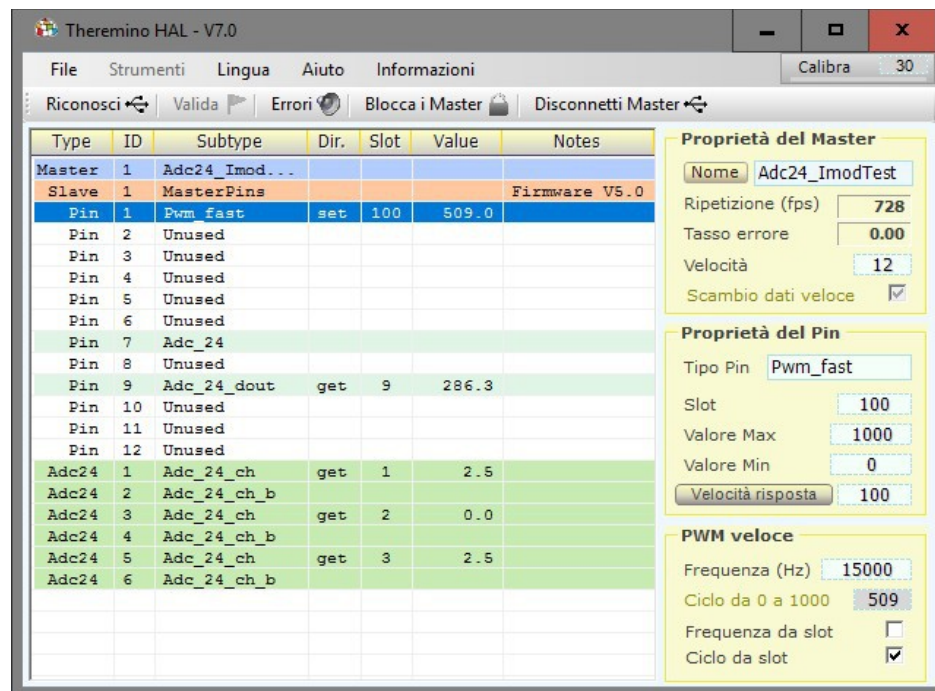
Theremino HAL - V7.0

File Strumenti Lingua Aiuto Informazioni

Calibra 30

Riconosci Valida Errori Blocca i Master Disconnetti Master

| Type | ID | Subtype | Dir. | Slot | Value | Notes |
|---|---|---|---|---|---|---|
| Master | 1 | Adc24_Imod... | | | | |
| Slave | 1 | MasterPins | | | | Firmware V5.0 |
| Pin | 1 | Pwm_fast | set | 100 | 509.0 | |
| Pin | 2 | Unused | | | | |
| Pin | 3 | Unused | | | | |
| Pin | 4 | Unused | | | | |
| Pin | 5 | Unused | | | | |
| Pin | 6 | Unused | | | | |
| Pin | 7 | Adc_24 | | | | |
| Pin | 8 | Unused | | | | |
| Pin | 9 | Adc_24_dout | get | 9 | 286.3 | |
| Pin | 10 | Unused | | | | |
| Pin | 11 | Unused | | | | |
| Pin | 12 | Unused | | | | |
| Adc24 | 1 | Adc_24_ch | get | 1 | 2.5 | |
| Adc24 | 2 | Adc_24_ch_b | | | | |
| Adc24 | 3 | Adc_24_ch | get | 2 | 0.0 | |
| Adc24 | 4 | Adc_24_ch_b | | | | |
| Adc24 | 5 | Adc_24_ch | get | 3 | 2.5 | |
| Adc24 | 6 | Adc_24_ch_b | | | | |

Proprietà del Master
Nome Adc24_ImodTest
Ripetizione (fps) 728
Tasso errore 0.00
Velocità 12
Scambio dati veloce

Proprietà del Pin
Tipo Pin Pwm_fast
Slot 100
Valore Max 1000
Valore Min 0
Velocità risposta 100

PWM veloce
Frequenza (Hz) 15000
Ciclo da 0 a 1000 509
Frequenza da slot
Ciclo da slot